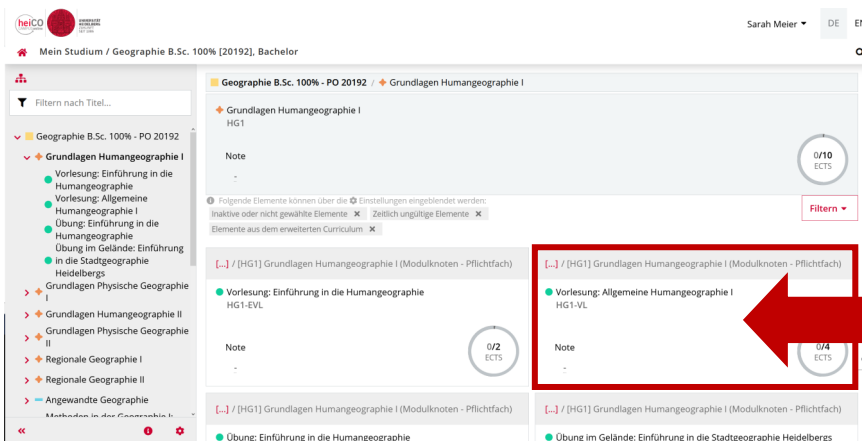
heiCO UNIVERSITÄT HEIDELBERG ZUKUNFT SEIT 1386

Sarah Meier ▾ DE EN

Mein Studium / Geographie B.Sc. 100% [20192], Bachelor

Filtern nach Titel...

Geographie B.Sc. 100% - PO 20192
Grundlagen Humangeographie I
Vorlesung: Einführung in die Humangeographie
Vorlesung: Allgemeine Humangeographie I
Übung: Einführung in die Humangeographie
Übung im Gelände: Einführung in die Stadtgeographie Heidelbergs
Grundlagen Physische Geographie I
Grundlagen Humangeographie II
Grundlagen Physische Geographie II
Regionale Geographie I
Regionale Geographie II
Angewandte Geographie
Methoden in der Geographie I

Geographie B.Sc. 100% - PO 20192 / Grundlagen Humangeographie I

Grundlagen Humangeographie I
HG1

Note
-

0/10
ECTS

Folgende Elemente können über die Einstellungen eingeblendet werden:
Inaktive oder nicht gewählte Elemente ✖ Zeitlich ungültige Elemente ✖
Elemente aus dem erweiterten Curriculum ✖

Filtern ▾

[...] / [HG1] Grundlagen Humangeographie I (Modulknoten - Pflichtfach)

Vorlesung: Einführung in die Humangeographie
HG1-EVL

Note
-

0/2
ECTS

[...] / [HG1] Grundlagen Humangeographie I (Modulknoten - Pflichtfach)

Vorlesung: Allgemeine Humangeographie I
HG1-VL

Note
-

0/4
ECTS

[...] / [HG1] Grundlagen Humangeographie I (Modulknoten - Pflichtfach)

Übung: Einführung in die Humangeographie

[...] / [HG1] Grundlagen Humangeographie I (Modulknoten - Pflichtfach)

Übung im Gelände: Einführung in die Stadtgeographie Heidelbergs